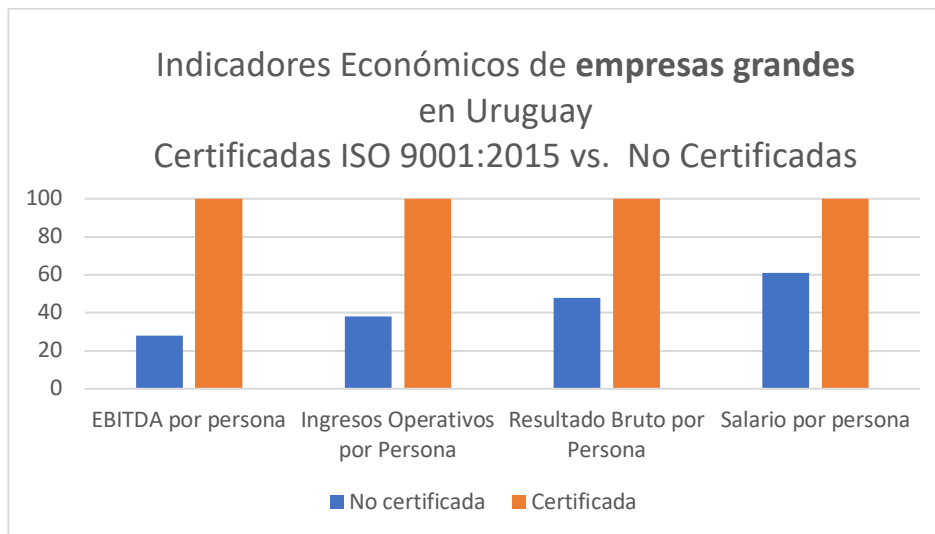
Indicadores Económicos de **empresas grandes** en Uruguay
Certificadas ISO 9001:2015 vs. No Certificadas

100
80
60
40
20
0

EBITDA por persona
Ingresos Operativos por Persona
Resultado Bruto por Persona
Salario por persona

No certificada
Certificada